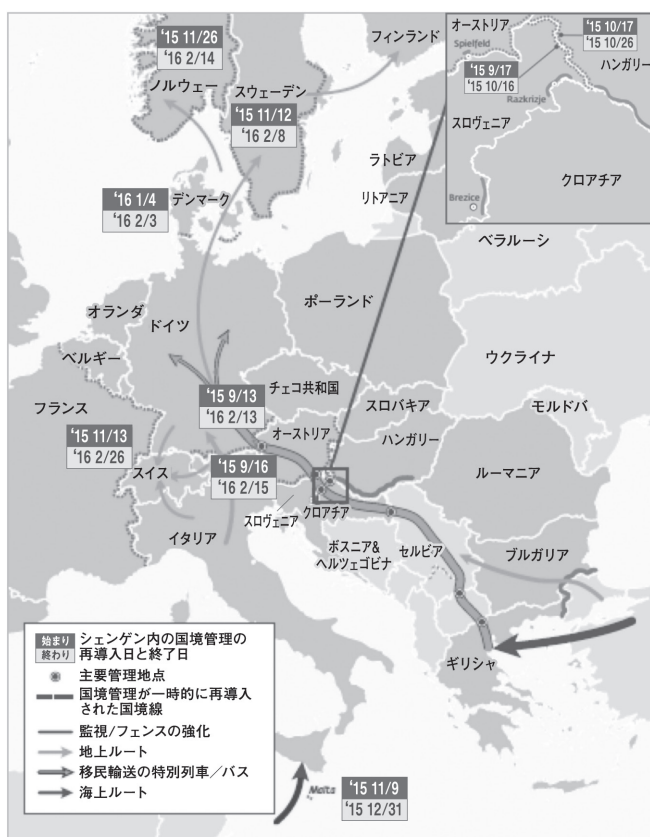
フィンランド

'15 11/26
'16 2/14
ノルウェー

スウェーデン
'15 11/12
'16 2/8

ラトビア
リトアニア

'16 1/4
'16 2/3
デンマーク

ベラルーシ

オランダ
ドイツ
ポーランド

ベルギー
ウクライナ

'15 9/13
'16 2/13
チェコ共和国

フランス
スロバキア
モルドバ

'15 11/13
'16 2/26
オーストリア
ハンガリー

スイス
'15 9/16
'16 2/15
ルーマニア

スロヴェニア
クロアチア

イタリア
ボスニア&ヘルツェゴビナ
セルビア
ブルガリア

ギリシャ

Malta
'15 11/9
'15 12/31

オーストリア
Spielfeld
'15 10/17
'15 10/26
ハンガリー
'15 9/17
'15 10/16
Razkrizje
スロヴェニア
クロアチア
Brezice

始まり 終わり シェンゲン内の国境管理の再導入日と終了日
主要管理地点
国境管理が一時的に再導入された国境線
監視/フェンスの強化
地上ルート
移民輸送の特別列車/バス
海上ルート